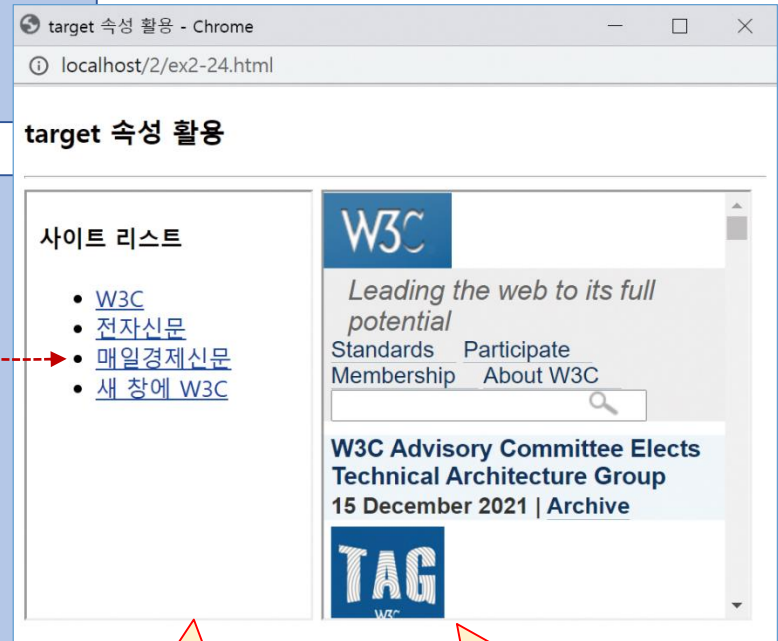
target 속성 활용 - Chrome

localhost/2/ex2-24.html

target 속성 활용

사이트 리스트

- W3C
- 전자신문
- 매일경제신문
- 새 창에 W3C

W3C

Leading the web to its full potential

Standards Participate
Membership About W3C

W3C Advisory Committee Elects Technical Architecture Group
15 December 2021 | Archive

TAG
W3C